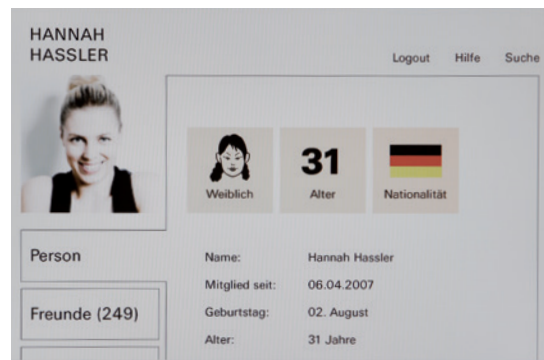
HANNAH HASSLER

Logout Hilfe Suche

Weiblich

31
Alter

Nationalität

Person

Freunde (249)

| Name: | Hannah Hassler |
|---|---|
| Mitglied seit: | 06.04.2007 |
| Geburtstag: | 02. August |
| Alter: | 31 Jahre |